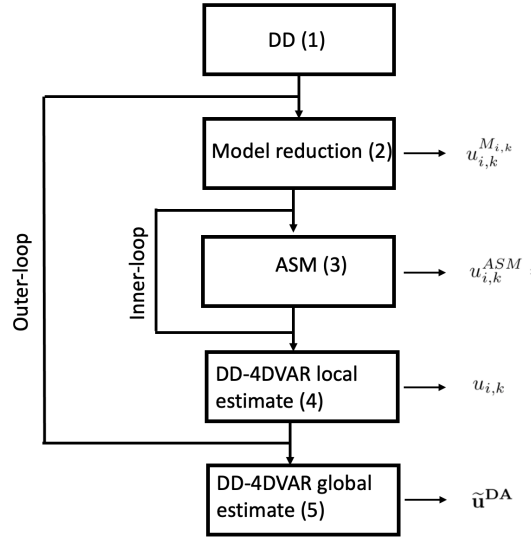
DD (1)

Outer-loop

Model reduction (2)

$u_{i,k}^{M_{i,k}}$

Inner-loop

ASM (3)

$u_{i,k}^{ASM}$

DD-4DVAR local estimate (4)

$u_{i,k}$

DD-4DVAR global estimate (5)

$\widetilde{\mathbf{u}}^{\mathbf{DA}}$